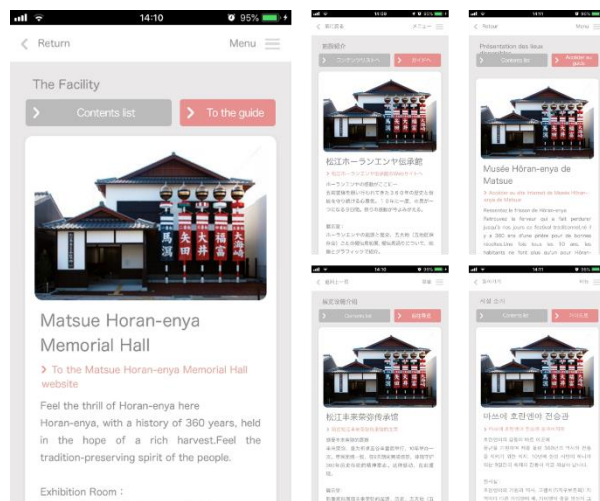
14:10 95%

Return

Menu

The Facility

Contents list

To the guide

馬潟 矢田 大井 福富 東津田

Matsue Horan-enya Memorial Hall

To the Matsue Horan-enya Memorial Hall website

Feel the thrill of Horan-enya here

Horan-enya, with a history of 360 years, held in the hope of a rich harvest.Feel the tradition-preserving spirit of the people.

Exhibition Room：

戻る

メニュー

施設紹介

コンテンツリストへ

ガイドへ

松江ホーランエンヤ伝承館

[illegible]

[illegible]

Retour

Menu

Présentation des lieux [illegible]

Contents list

Accéder au guide

Musée Hôran-enya de Matsue

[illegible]

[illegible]

返回上一页

菜单

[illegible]

Contents list

前往导览

松江丰荣荣弥传承馆

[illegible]

돌아가기

메뉴

시설 소개

Contents list

가이드로

마쓰에 호란엔야 전승관

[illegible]